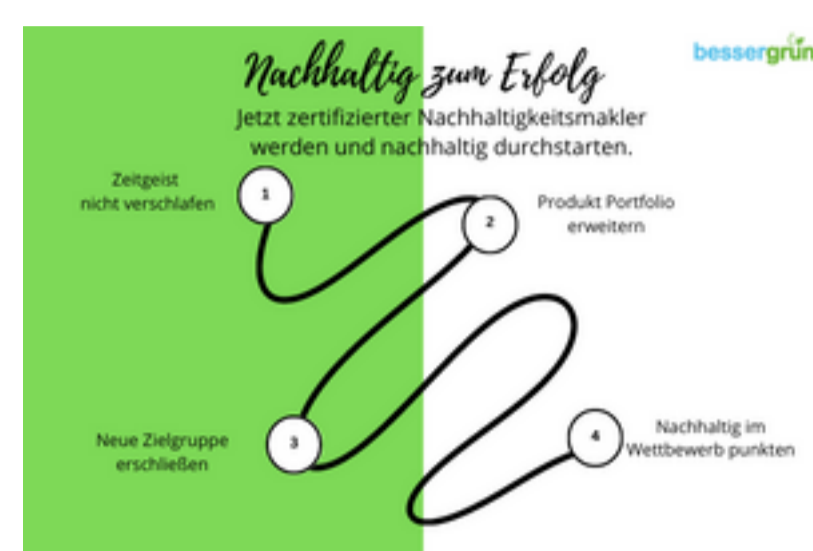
Nachhaltig zum Erfolg

bessergrün

Jetzt zertifizierter Nachhaltigkeitsmakler werden und nachhaltig durchstarten.

1
Zeitgeist nicht verschlafen

2
Produkt Portfolio erweitern

3
Neue Zielgruppe erschließen

4
Nachhaltig im Wettbewerb punkten